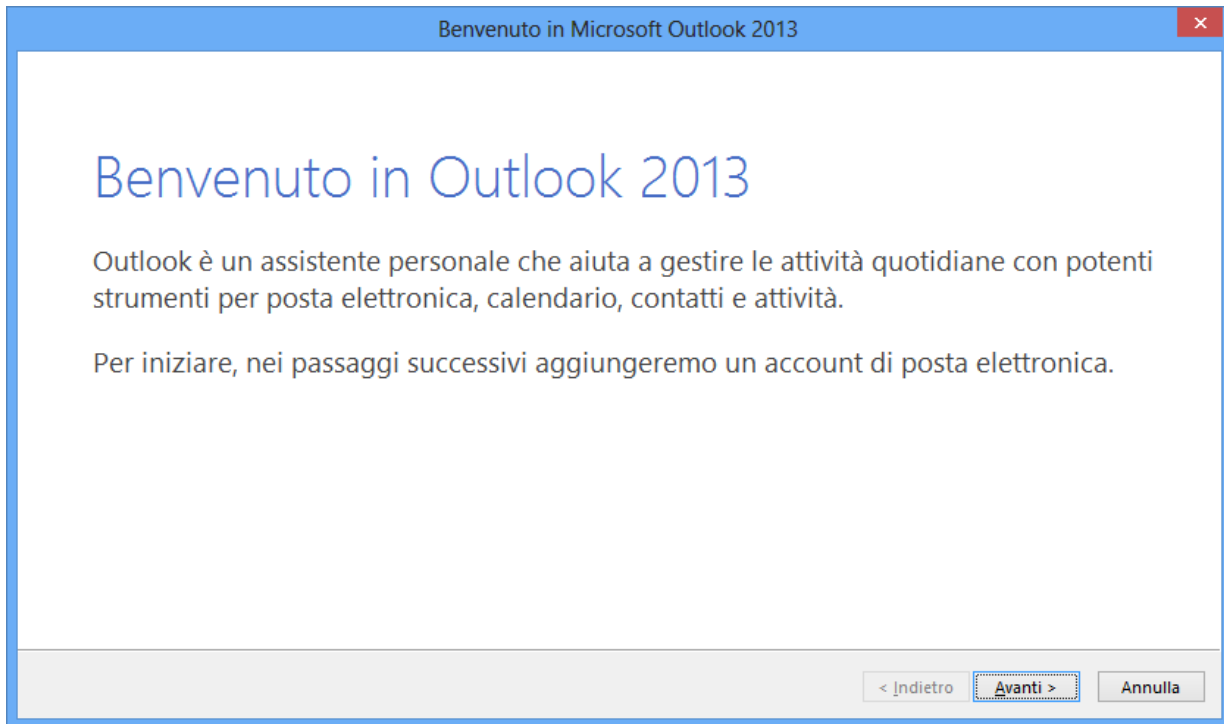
Benvenuto in Microsoft Outlook 2013

Benvenuto in Outlook 2013

Outlook è un assistente personale che aiuta a gestire le attività quotidiane con potenti strumenti per posta elettronica, calendario, contatti e attività.

Per iniziare, nei passaggi successivi aggiungeremo un account di posta elettronica.

< Indietro

Avanti >

Annulla